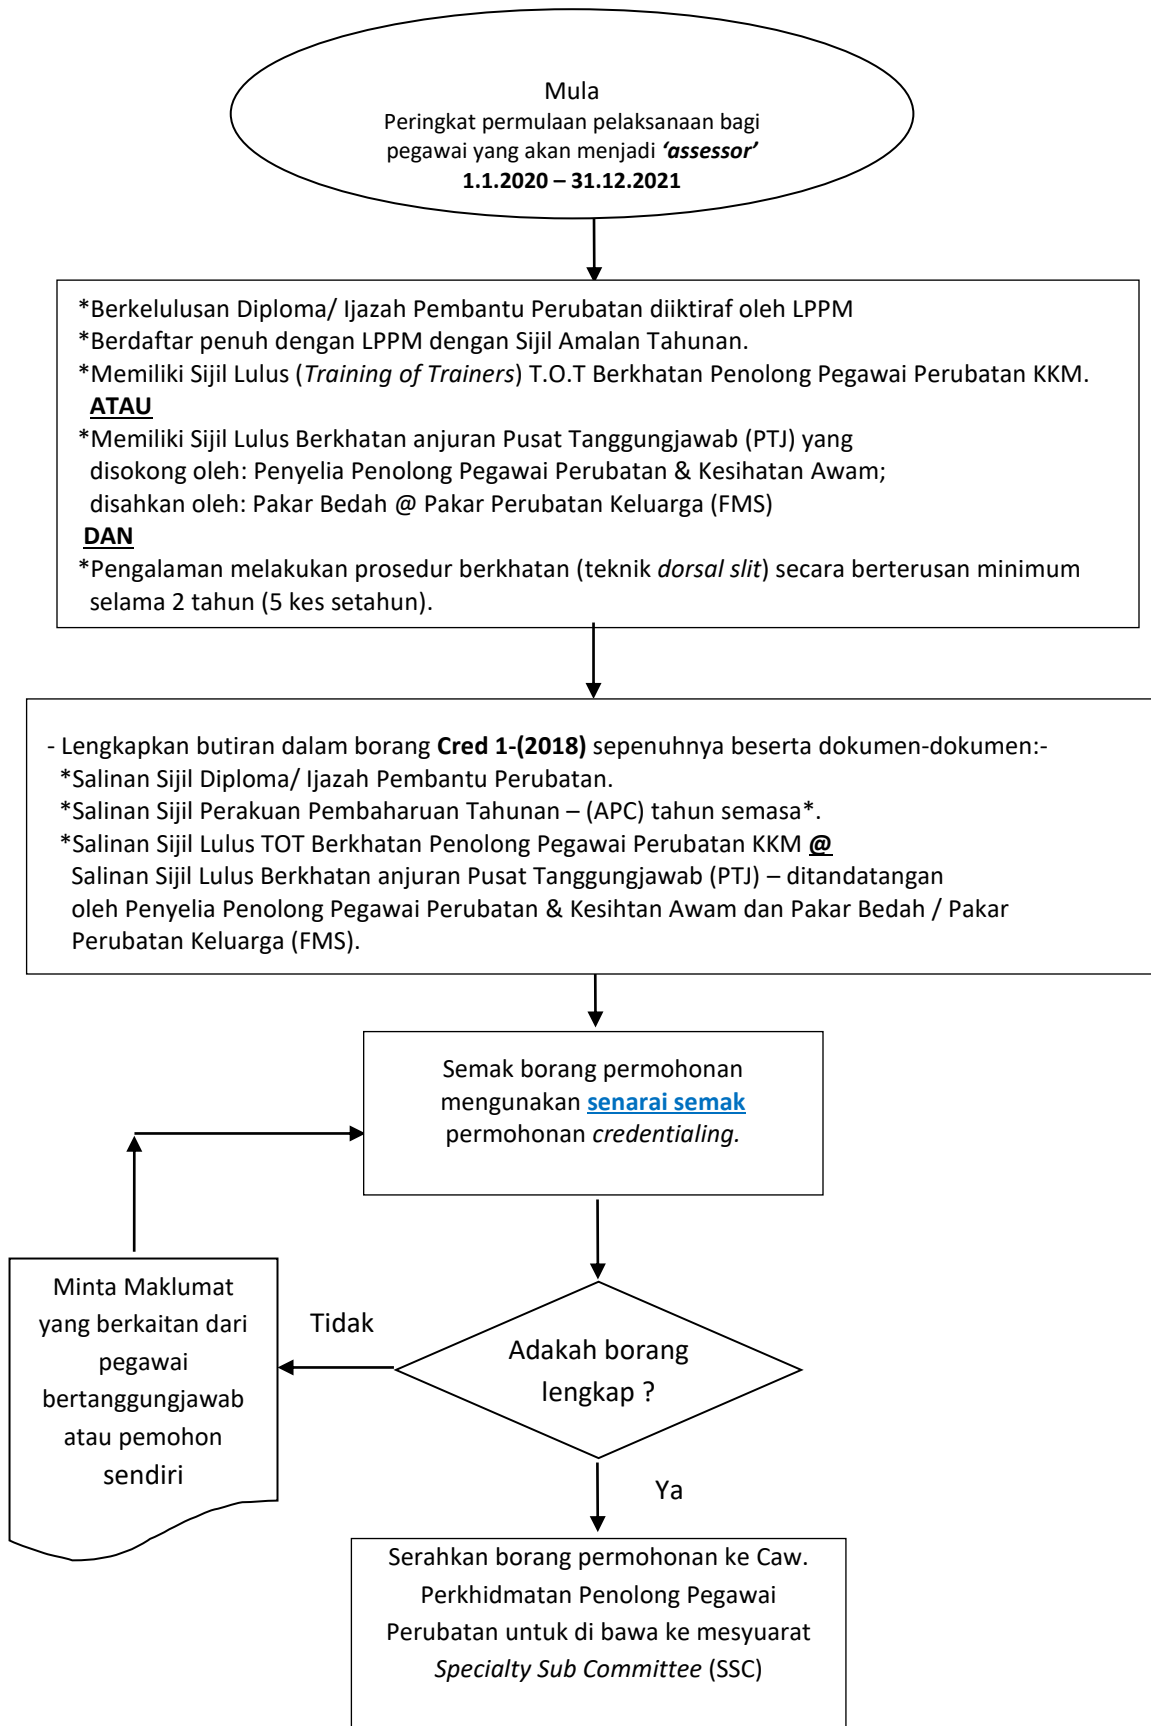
Mula
Peringkat permulaan pelaksanaan bagi pegawai yang akan menjadi ‘assessor’
1.1.2020 – 31.12.2021

*Berkelulusan Diploma/ Ijazah Pembantu Perubatan diiktiraf oleh LPPM
*Berdaftar penuh dengan LPPM dengan Sijil Amalan Tahunan.
*Memiliki Sijil Lulus (Training of Trainers) T.O.T Berkhatan Penolong Pegawai Perubatan KKM.
ATAU
*Memiliki Sijil Lulus Berkhatan anjuran Pusat Tanggungjawab (PTJ) yang disokong oleh: Penyelia Penolong Pegawai Perubatan & Kesihatan Awam; disahkan oleh: Pakar Bedah @ Pakar Perubatan Keluarga (FMS)
DAN
*Pengalaman melakukan prosedur berkhatan (teknik dorsal slit) secara berterusan minimum selama 2 tahun (5 kes setahun).

- Lengkapkan butiran dalam borang Cred 1-(2018) sepenuhnya beserta dokumen-dokumen:-
*Salinan Sijil Diploma/ Ijazah Pembantu Perubatan.
*Salinan Sijil Perakuan Pembaharuan Tahunan – (APC) tahun semasa*.
*Salinan Sijil Lulus TOT Berkhatan Penolong Pegawai Perubatan KKM @
Salinan Sijil Lulus Berkhatan anjuran Pusat Tanggungjawab (PTJ) – ditandatangan oleh Penyelia Penolong Pegawai Perubatan & Kesihtan Awam dan Pakar Bedah / Pakar Perubatan Keluarga (FMS).

Semak borang permohonan mengunakan senarai semak permohonan credentialing.

Minta Maklumat yang berkaitan dari pegawai bertanggungjawab atau pemohon sendiri

Tidak

Adakah borang lengkap ?

Ya

Serahkan borang permohonan ke Caw. Perkhidmatan Penolong Pegawai Perubatan untuk di bawa ke mesyuarat Specialty Sub Committee (SSC)